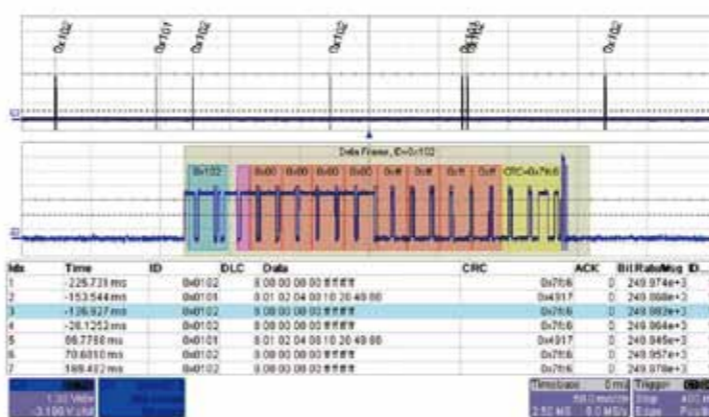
0x102 0x101 0x102 0x102 0x101 0x102 0x102

Data Frame, ID=0x102

0x102 0x00 0x00 0x00 0x00 0xff 0xff 0xff 0xff CRC=0x76c6

| Idx | Time | ID | DLC | Data | CRC | ACK | Bit Rate | Msg | ID... |
|---|---|---|---|---|---|---|---|---|---|
| 1 | -226.731 ms | 0x0102 | 8 | 00 00 00 00 ff ff ff ff | 0x76c6 | 0 | 249.974e+3 | | |
| 2 | -153.544 ms | 0x0101 | 8 | 01 02 04 08 10 20 40 80 | 0x4917 | 0 | 249.968e+3 | | |
| 3 | -126.927 ms | 0x0102 | 8 | 00 00 00 00 ff ff ff ff | 0x76c6 | 0 | 249.962e+3 | | |
| 4 | -26.1252 ms | 0x0102 | 8 | 00 00 00 00 ff ff ff ff | 0x76c6 | 0 | 249.964e+3 | | |
| 5 | 66.7768 ms | 0x0101 | 8 | 01 02 04 08 10 20 40 80 | 0x4917 | 0 | 249.946e+3 | | |
| 6 | 70.6810 ms | 0x0102 | 8 | 00 00 00 00 ff ff ff ff | 0x76c6 | 0 | 249.957e+3 | | |
| 7 | 169.432 ms | 0x0102 | 8 | 00 00 00 00 ff ff ff ff | 0x76c6 | 0 | 249.978e+3 | | |

1.00 V/div
-3.100 V ofst

Timebase 0 ms
50.0 ms/div
2.50 MS 5.0 MS/s

Trigger
Stop
Edge